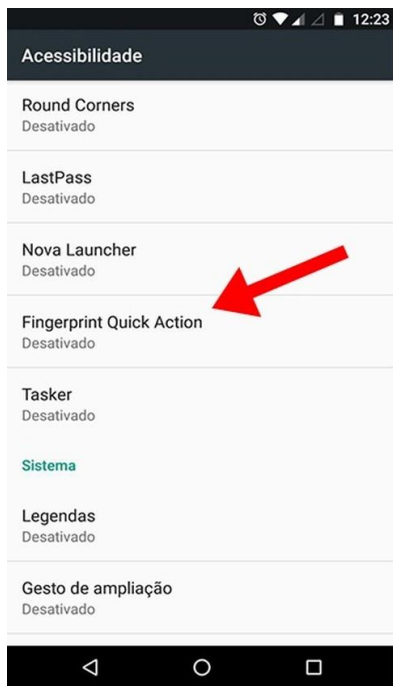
12:23

Acessibilidade

Round Corners
Desativado

LastPass
Desativado

Nova Launcher
Desativado

Fingerprint Quick Action
Desativado

Tasker
Desativado

Sistema

Legendas
Desativado

Gesto de ampliação
Desativado